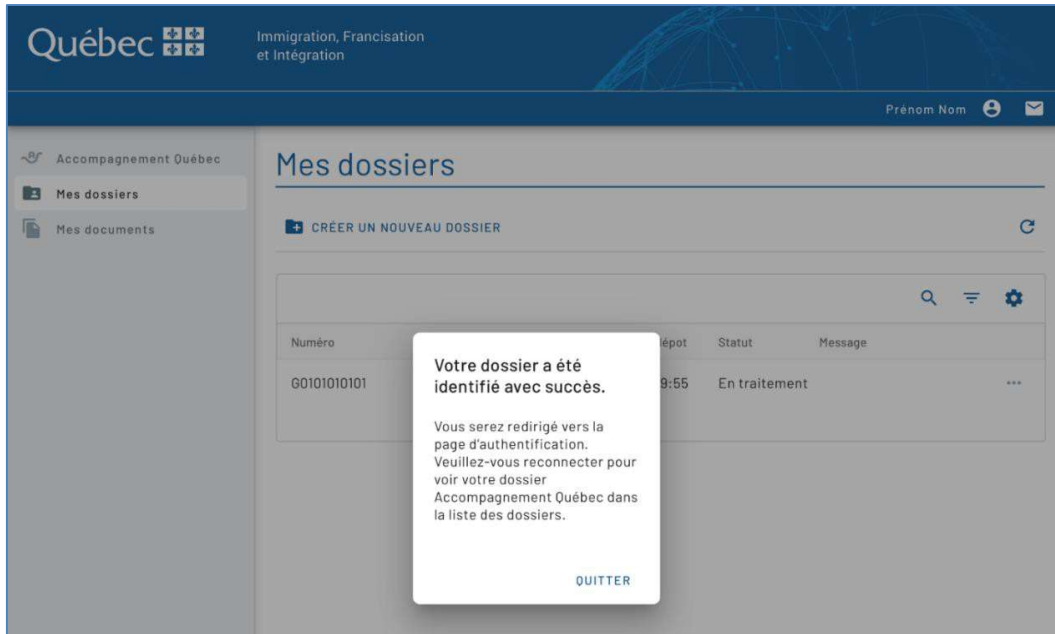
Québec

Immigration, Francisation et Intégration

Prénom Nom

Accompagnement Québec

Mes dossiers

Mes documents

Mes dossiers

CRÉER UN NOUVEAU DOSSIER

| Numéro | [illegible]épot | Statut | Message |
|---|---|---|---|
| G0101010101 | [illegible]9:55 | En traitement | |

Votre dossier a été identifié avec succès.

Vous serez redirigé vers la page d'authentification. Veuillez-vous reconnecter pour voir votre dossier Accompagnement Québec dans la liste des dossiers.

QUITTER